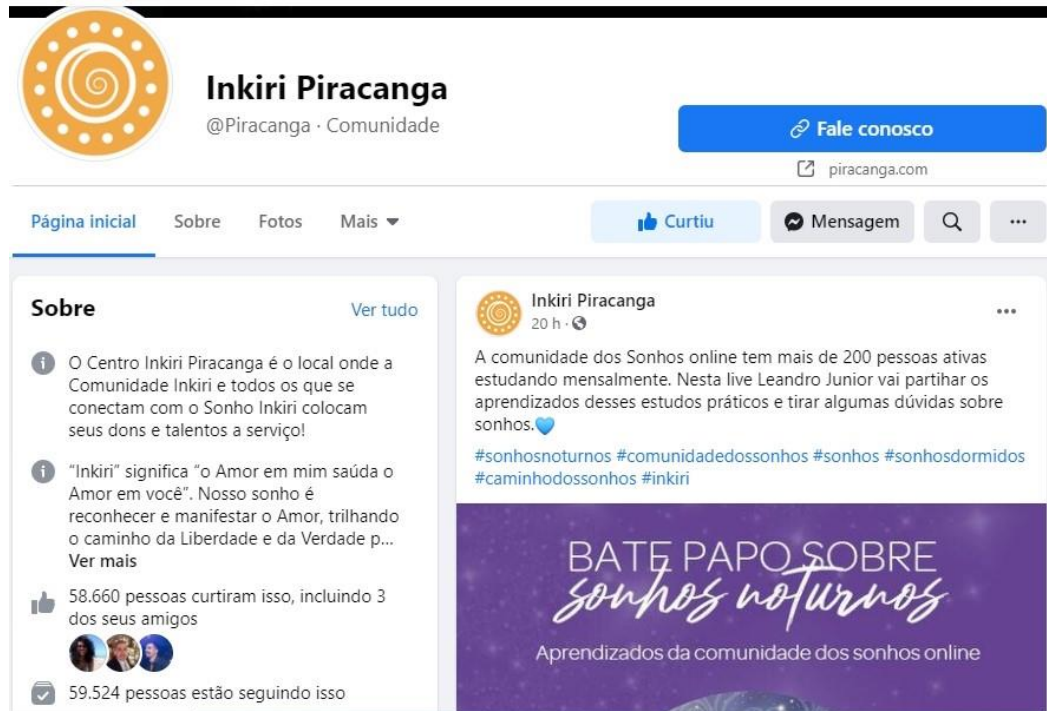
Inkiri Piracanga
@Piracanga · Comunidade

Fale conosco
piracanga.com

Página inicial Sobre Fotos Mais

Curtiu Mensagem ...

Sobre
Ver tudo

O Centro Inkiri Piracanga é o local onde a Comunidade Inkiri e todos os que se conectam com o Sonho Inkiri colocam seus dons e talentos a serviço!

"Inkiri" significa "o Amor em mim saúda o Amor em você". Nosso sonho é reconhecer e manifestar o Amor, trilhando o caminho da Liberdade e da Verdade p...
Ver mais

58.660 pessoas curtiram isso, incluindo 3 dos seus amigos

59.524 pessoas estão seguindo isso

Inkiri Piracanga
20 h ·

A comunidade dos Sonhos online tem mais de 200 pessoas ativas estudando mensalmente. Nesta live Leandro Junior vai partihar os aprendizados desses estudos práticos e tirar algumas dúvidas sobre sonhos.

#sonhosnoturnos #comunidadedossonhos #sonhos #sonhosdormidos #caminhodossonhos #inkiri

BATE PAPO SOBRE
sonhos noturnos
Aprendizados da comunidade dos sonhos online